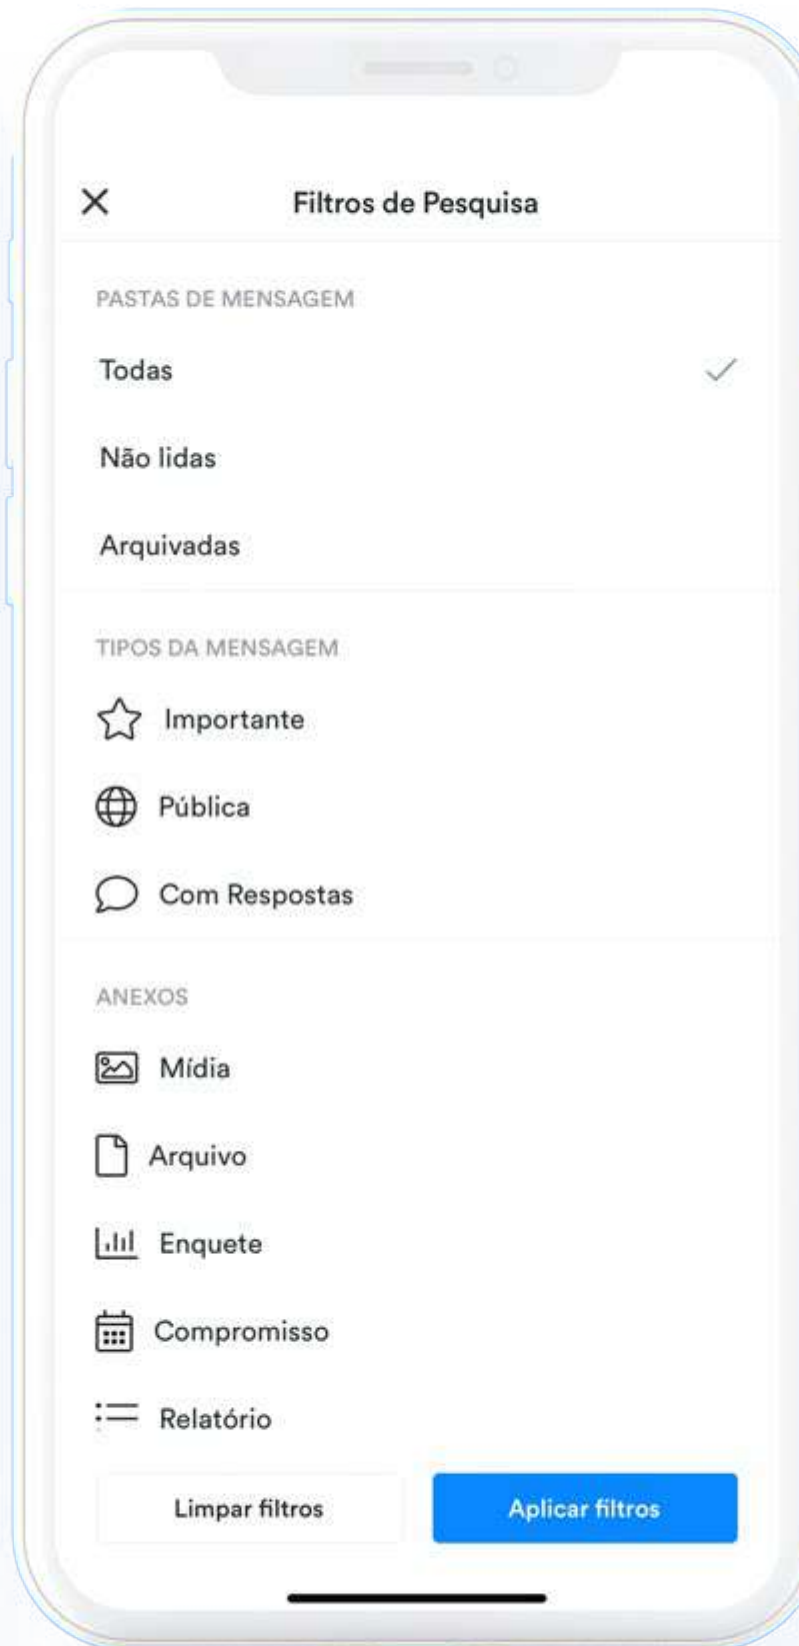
Filtros de Pesquisa

PASTAS DE MENSAGEM

Todas

Não lidas

Arquivadas

TIPOS DA MENSAGEM

Importante

Pública

Com Respostas

ANEXOS

Mídia

Arquivo

Enquete

Compromisso

Relatório

Limpar filtros

Aplicar filtros